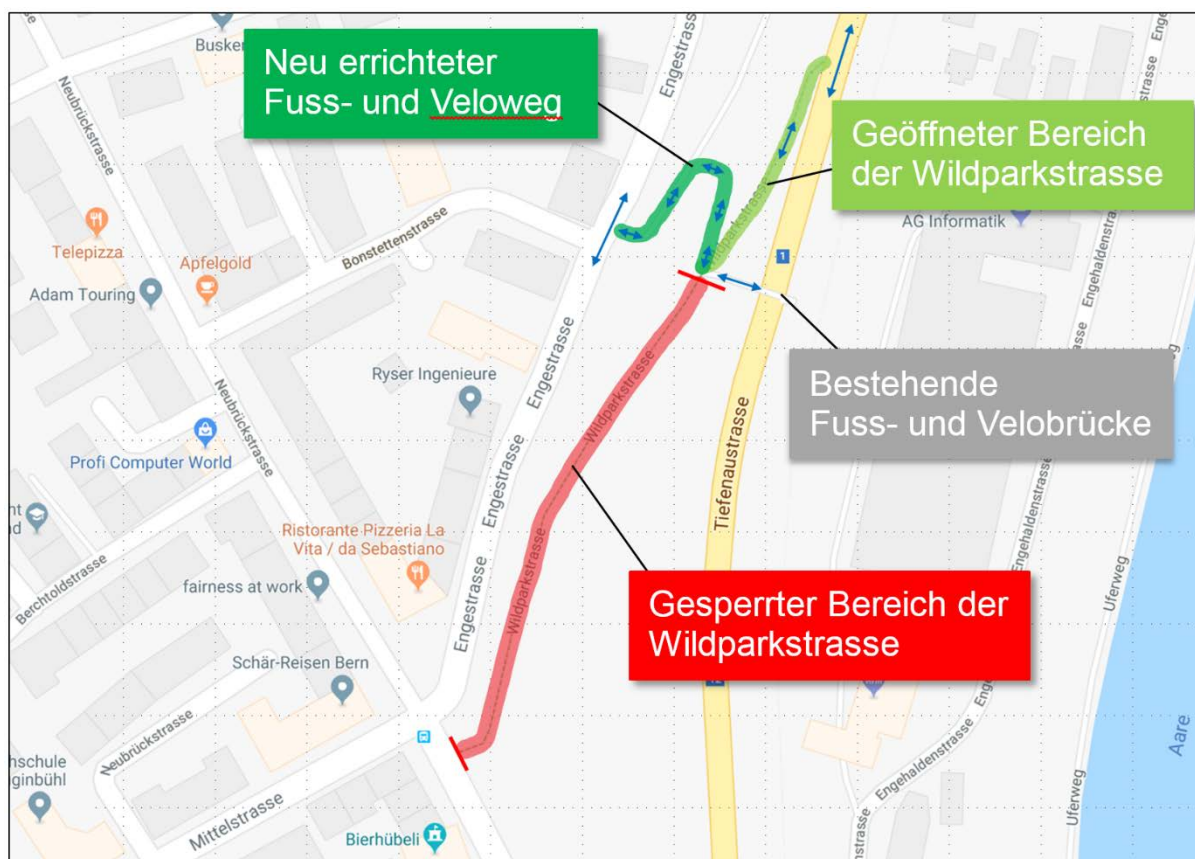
Neu errichteter Fuss- und Veloweg

Geöffneter Bereich der Wildparkstrasse

Bestehende Fuss- und Velobrücke

Gesperrter Bereich der Wildparkstrasse

Busker
Neubrückstrasse
Engestrasse
Telepizza
Apfelgold
Bonstettenstrasse
Adam Touring
AG Informatik
Engehaldenstrasse
Ryser Ingenieure
Wildparkstrasse
Tiefenaustrasse
Profi Computer World
Ristorante Pizzeria La Vita / da Sebastiano
Berchtoldstrasse
fairness at work
Schär-Reisen Bern
Neubrückstrasse
Mittelstrasse
Bierhübeli
Uferweg
Aare
Engehaldenstrasse